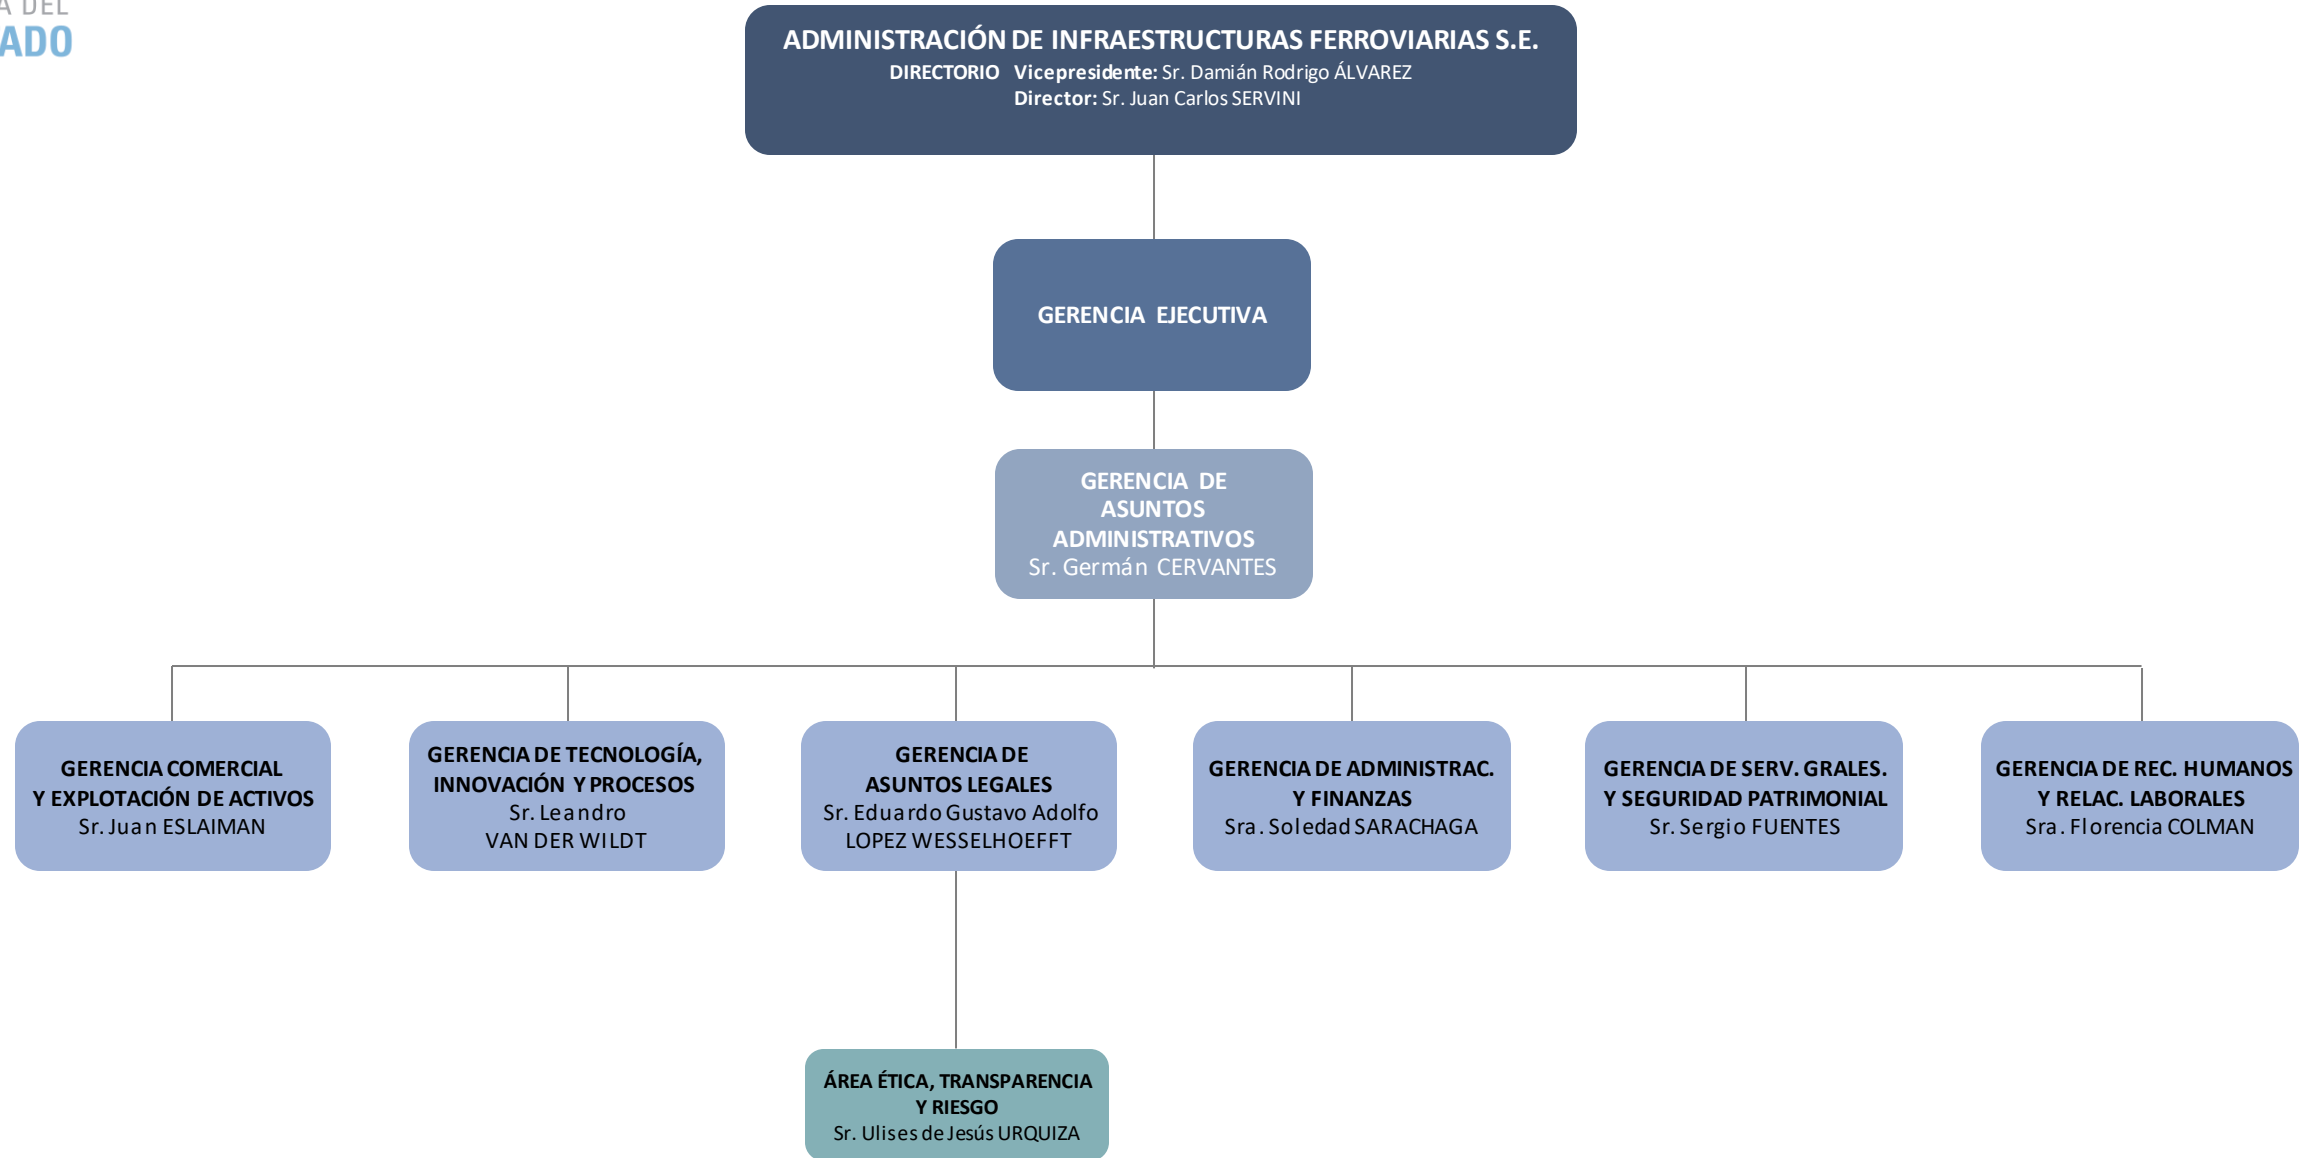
A DEL
ADO

ADMINISTRACIÓN DE INFRAESTRUCTURAS FERROVIARIAS S.E.
DIRECTORIO Vicepresidente: Sr. Damián Rodrigo ÁLVAREZ
Director: Sr. Juan Carlos SERVINI

GERENCIA EJECUTIVA

GERENCIA DE ASUNTOS ADMINISTRATIVOS
Sr. Germán CERVANTES

GERENCIA COMERCIAL Y EXPLOTACIÓN DE ACTIVOS
Sr. Juan ESLAIMAN

GERENCIA DE TECNOLOGÍA, INNOVACIÓN Y PROCESOS
Sr. Leandro VAN DER WILDT

GERENCIA DE ASUNTOS LEGALES
Sr. Eduardo Gustavo Adolfo LOPEZ WESSELHOEFFT

GERENCIA DE ADMINISTRAC. Y FINANZAS
Sra. Soledad SARACHAGA

GERENCIA DE SERV. GRALES. Y SEGURIDAD PATRIMONIAL
Sr. Sergio FUENTES

GERENCIA DE REC. HUMANOS Y RELAC. LABORALES
Sra. Florencia COLMAN

ÁREA ÉTICA, TRANSPARENCIA Y RIESGO
Sr. Ulises de Jesús URQUIZA